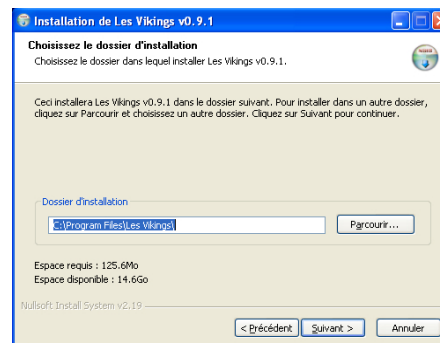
Installation de Les Vikings v0.9.1

Choisissez le dossier d'installation
Choisissez le dossier dans lequel installer Les Vikings v0.9.1.

Ceci installera Les Vikings v0.9.1 dans le dossier suivant. Pour installer dans un autre dossier, cliquez sur Parcourir et choisissez un autre dossier. Cliquez sur Suivant pour continuer.

Dossier d'installation
C:\Program Files\Les Vikings\
Parcourir...

Espace requis : 125.6Mo
Espace disponible : 14.6Go

Nullsoft Install System v2.19

< Précédent
Suivant >
Annuler